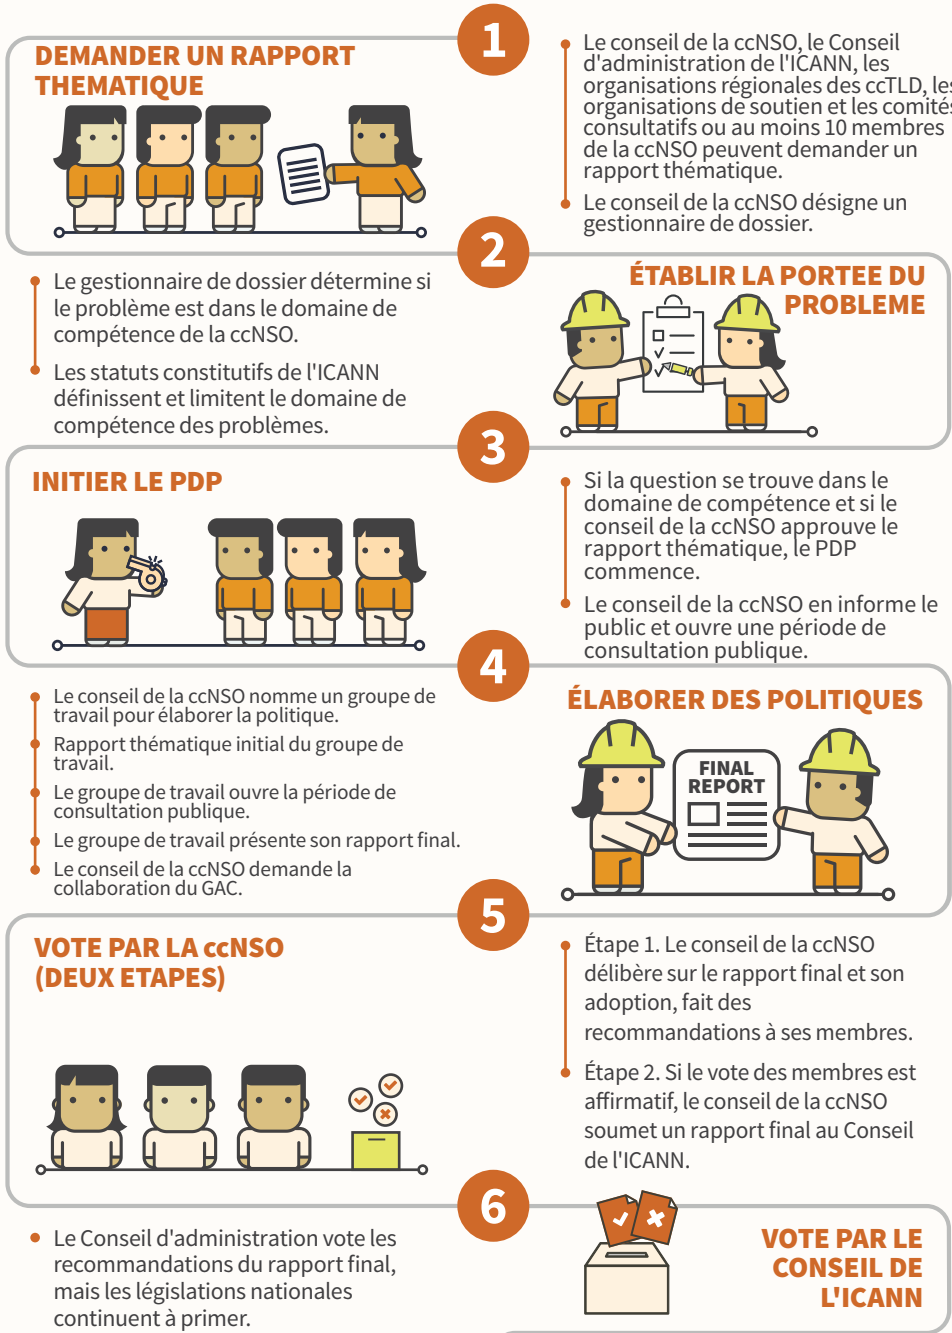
1

DEMANDER UN RAPPORT THEMATIQUE

Le conseil de la ccNSO, le Conseil d'administration de l'ICANN, les organisations régionales des ccTLD, les organisations de soutien et les comités consultatifs ou au moins 10 membres de la ccNSO peuvent demander un rapport thématique.

Le conseil de la ccNSO désigne un gestionnaire de dossier.

2

Le gestionnaire de dossier détermine si le problème est dans le domaine de compétence de la ccNSO.

Les statuts constitutifs de l'ICANN définissent et limitent le domaine de compétence des problèmes.

ÉTABLIR LA PORTEE DU PROBLEME

3

INITIER LE PDP

Si la question se trouve dans le domaine de compétence et si le conseil de la ccNSO approuve le rapport thématique, le PDP commence.

Le conseil de la ccNSO en informe le public et ouvre une période de consultation publique.

4

Le conseil de la ccNSO nomme un groupe de travail pour élaborer la politique.

Rapport thématique initial du groupe de travail.

Le groupe de travail ouvre la période de consultation publique.

Le groupe de travail présente son rapport final.

Le conseil de la ccNSO demande la collaboration du GAC.

ÉLABORER DES POLITIQUES

FINAL REPORT

5

VOTE PAR LA ccNSO (DEUX ETAPES)

Étape 1. Le conseil de la ccNSO délibère sur le rapport final et son adoption, fait des recommandations à ses membres.

Étape 2. Si le vote des membres est affirmatif, le conseil de la ccNSO soumet un rapport final au Conseil de l'ICANN.

6

Le Conseil d'administration vote les recommandations du rapport final, mais les législations nationales continuent à primer.

VOTE PAR LE CONSEIL DE L'ICANN